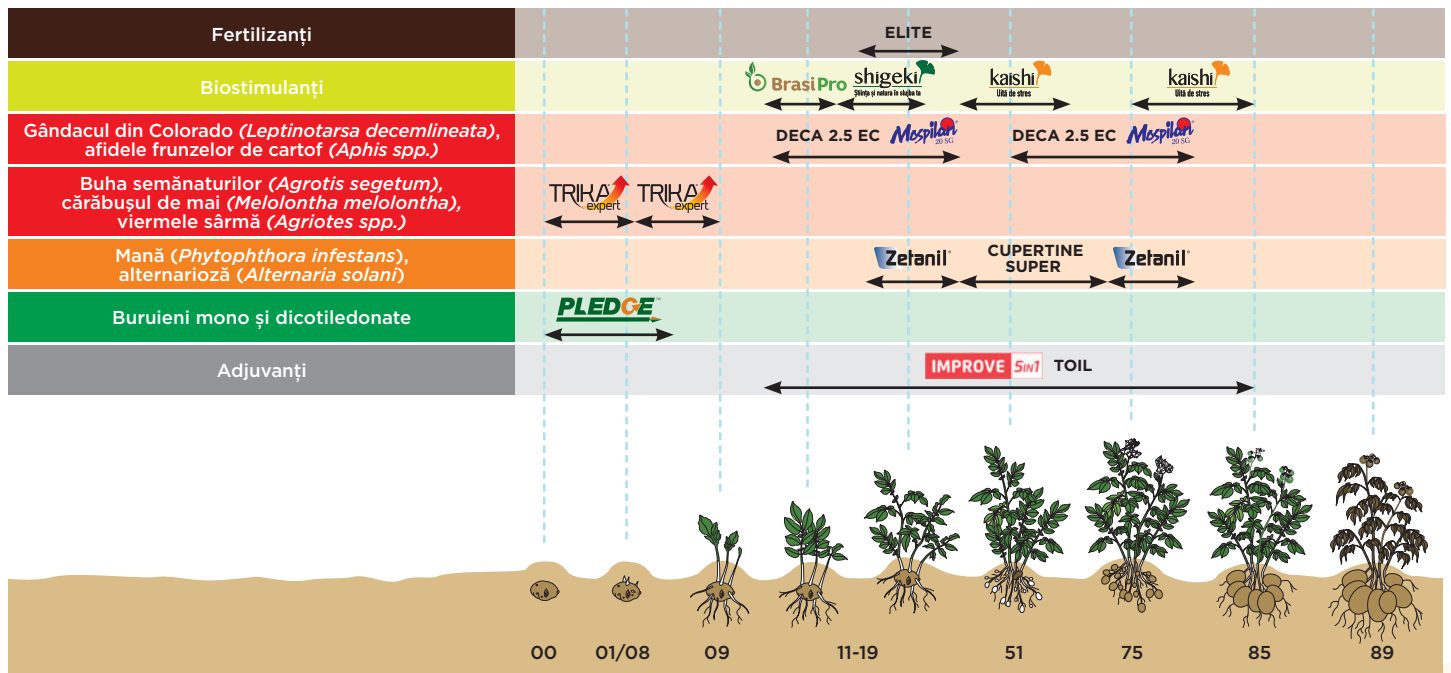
Fertilizanți
ELITE

Biostimulanți
BrasiPro
shigeki
Știința și natura în slujba ta
kaishi
Uită de stres
kaishi
Uită de stres

Gândacul din Colorado (Leptinotarsa decemlineata), afidele frunzelor de cartof (Aphis spp.)
DECA 2.5 EC
Mospilan 20 SG
DECA 2.5 EC
Mospilan 20 SG

Buha semănăturilor (Agrotis segetum), cărăbușul de mai (Melolontha melolontha), viermele sârmă (Agriotes spp.)
TRIKA expert
TRIKA expert

Mană (Phytophthora infestans), alternarioză (Alternaria solani)
Zetanil
CUPERTINE SUPER
Zetanil

Buruieni mono și dicotiledonate
PLEDGE

Adjuvanți
IMPROVE 5in1
TOIL

00
01/08
09
11-19
51
75
85
89